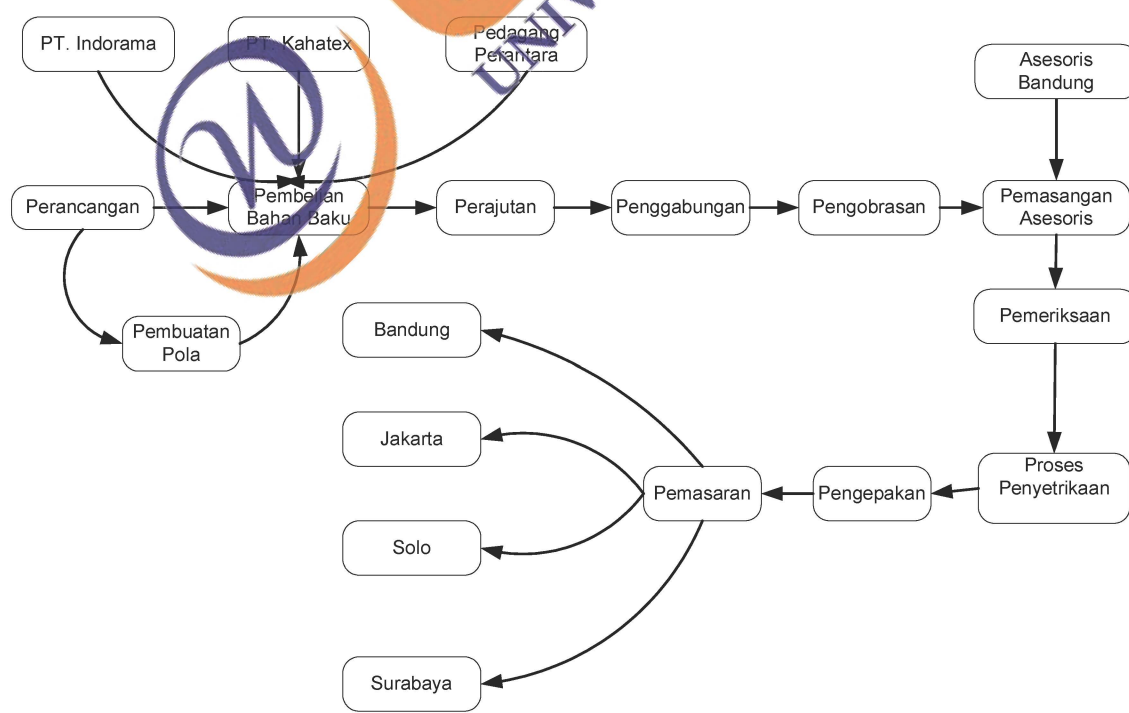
PT. Indorama

PT. Kahatex

Pedagang Perantara

Asesoris Bandung

Perancangan

Pembelian Bahan Baku

Perajutan

Penggabungan

Pengobrasan

Pemasangan Asesoris

Pembuatan Pola

Pemeriksaan

Bandung

Jakarta

Solo

Surabaya

Pemasaran

Pengepakan

Proses Penyetrikaan

UNIV